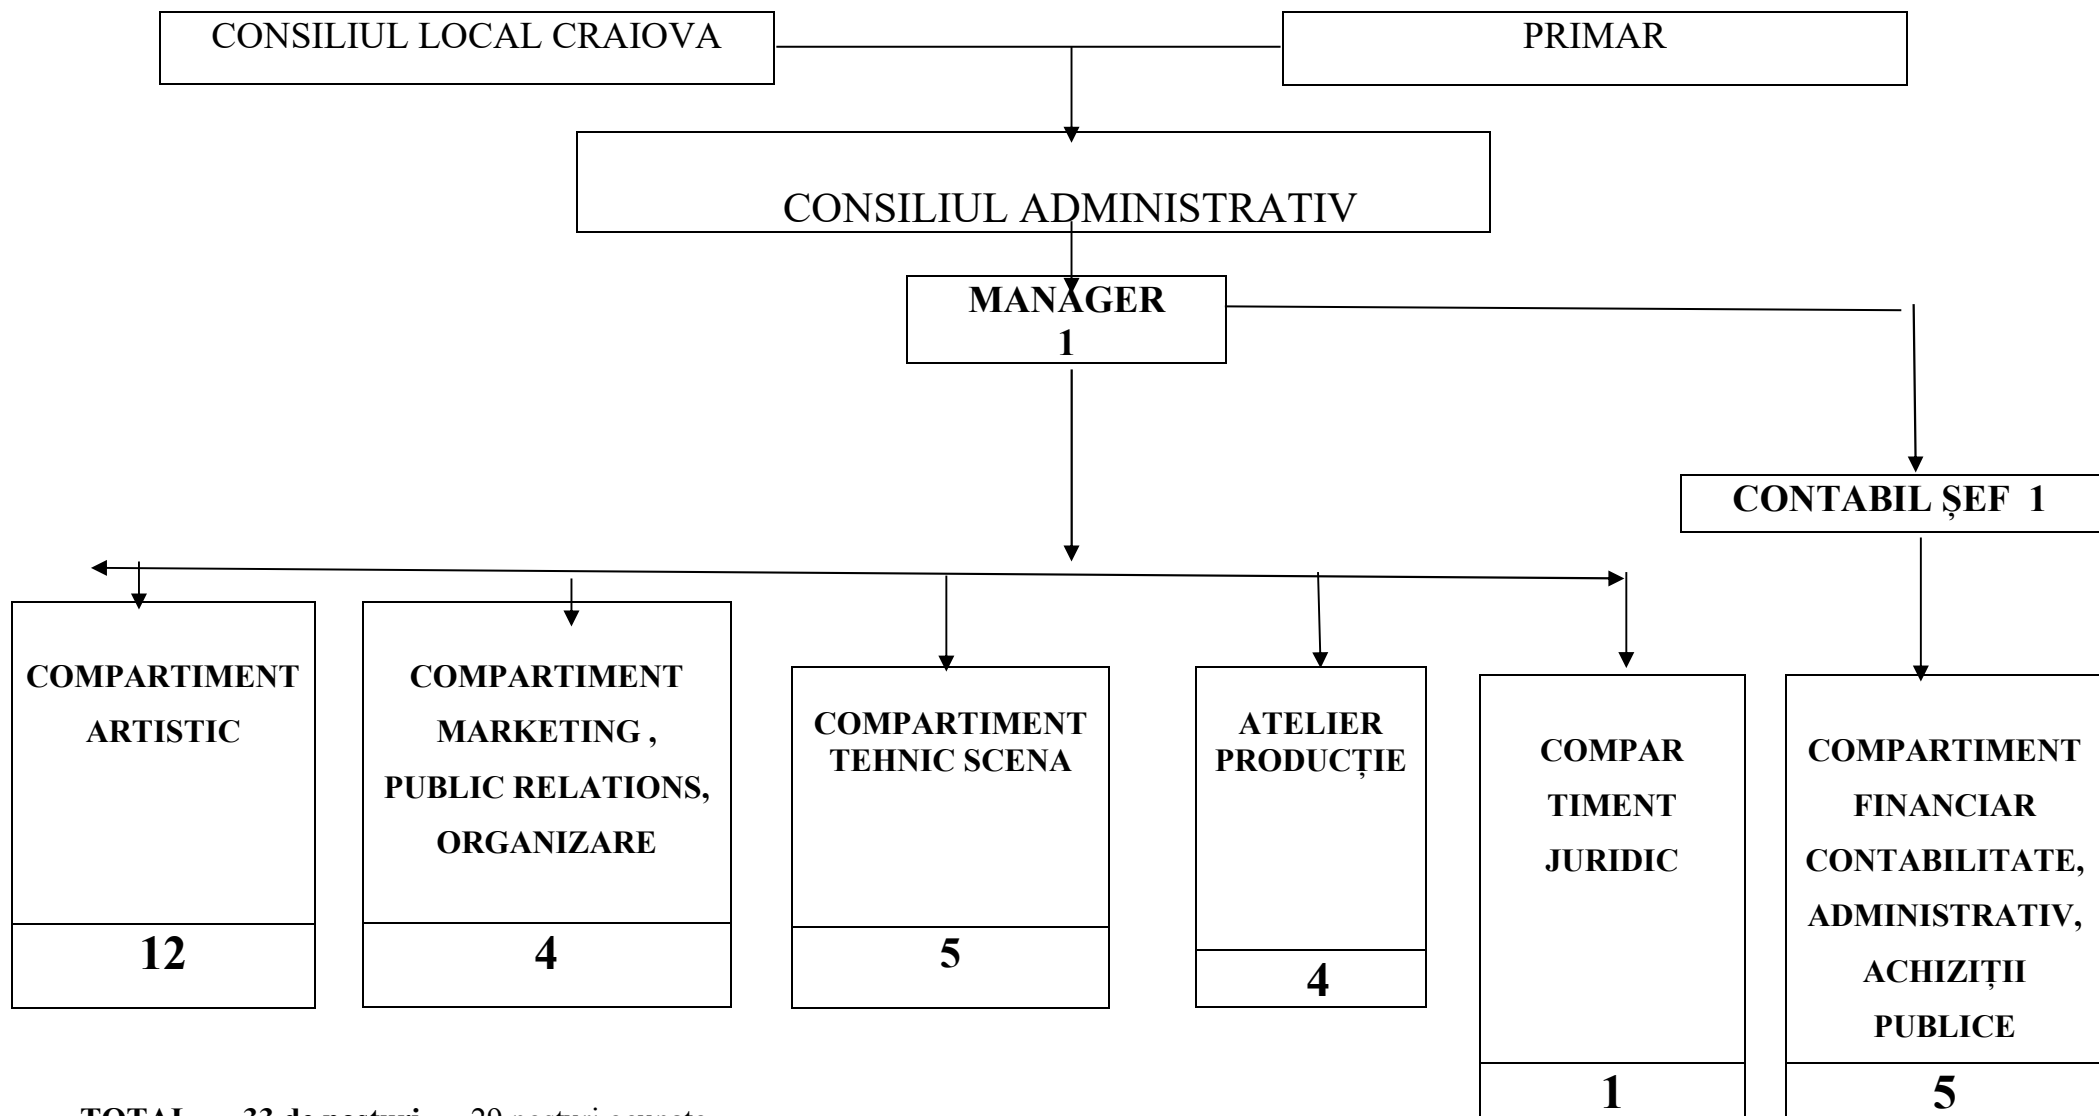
CONSILIUL LOCAL CRAIOVA

PRIMAR

CONSILIUL ADMINISTRATIV

MANAGER
1

CONTABIL ȘEF 1

COMPARTIMENT ARTISTIC

12

COMPARTIMENT MARKETING , PUBLIC RELATIONS, ORGANIZARE

4

COMPARTIMENT TEHNIC SCENA

5

ATELIER PRODUCȚIE

4

COMPAR TIMENT JURIDIC

1

COMPARTIMENT FINANCIAR CONTABILITATE, ADMINISTRATIV, ACHIZIȚII PUBLICE

5

TOTAL 33 de posturi 29 posturi ocupate